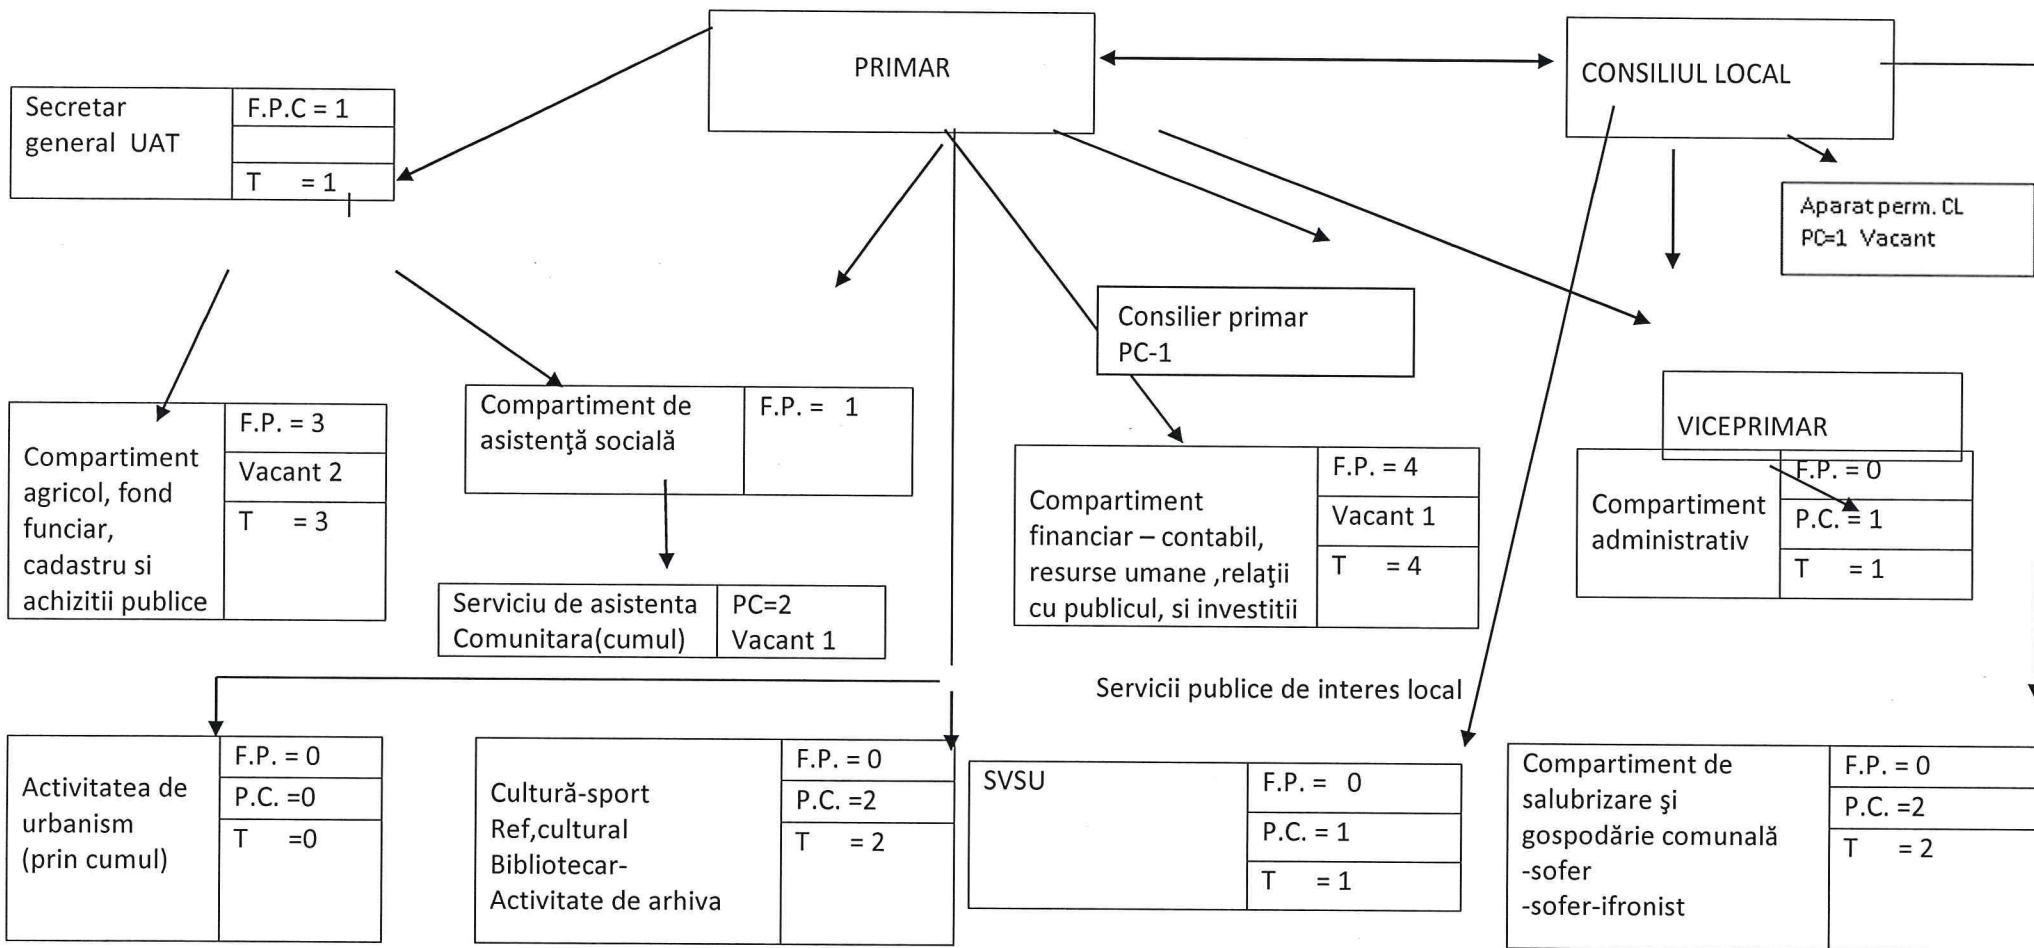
PRIMAR

CONSILIUL LOCAL

| Secretar general UAT | F.P.C = 1 |
|---|---|
| | |
| | T = 1 |

Aparat perm. CL
PC=1 Vacant

Consilier primar
PC-1

VICEPRIMAR

| Compartiment agricol, fond funciar, cadastru si achizitii publice | F.P. = 3 |
|---|---|
| | Vacant 2 |
| | T = 3 |

| Compartiment de asistenţă socială | F.P. = 1 |
|---|---|

| Serviciu de asistenta Comunitara(cumul) | PC=2 Vacant 1 |
|---|---|

| Compartiment financiar – contabil, resurse umane ,relaţii cu publicul, si investitii | F.P. = 4 |
|---|---|
| | Vacant 1 |
| | T = 4 |

| Compartiment administrativ | F.P. = 0 |
|---|---|
| | P.C. = 1 |
| | T = 1 |

Servicii publice de interes local

| Activitatea de urbanism (prin cumul) | F.P. = 0 |
|---|---|
| | P.C. =0 |
| | T =0 |

| Cultură-sport Ref,cultural Bibliotecar- Activitate de arhiva | F.P. = 0 |
|---|---|
| | P.C. =2 |
| | T = 2 |

| SVSU | F.P. = 0 |
|---|---|
| | P.C. = 1 |
| | T = 1 |

| Compartiment de salubrizare şi gospodărie comunală -sofer -sofer-ifronist | F.P. = 0 |
|---|---|
| | P.C. =2 |
| | T = 2 |